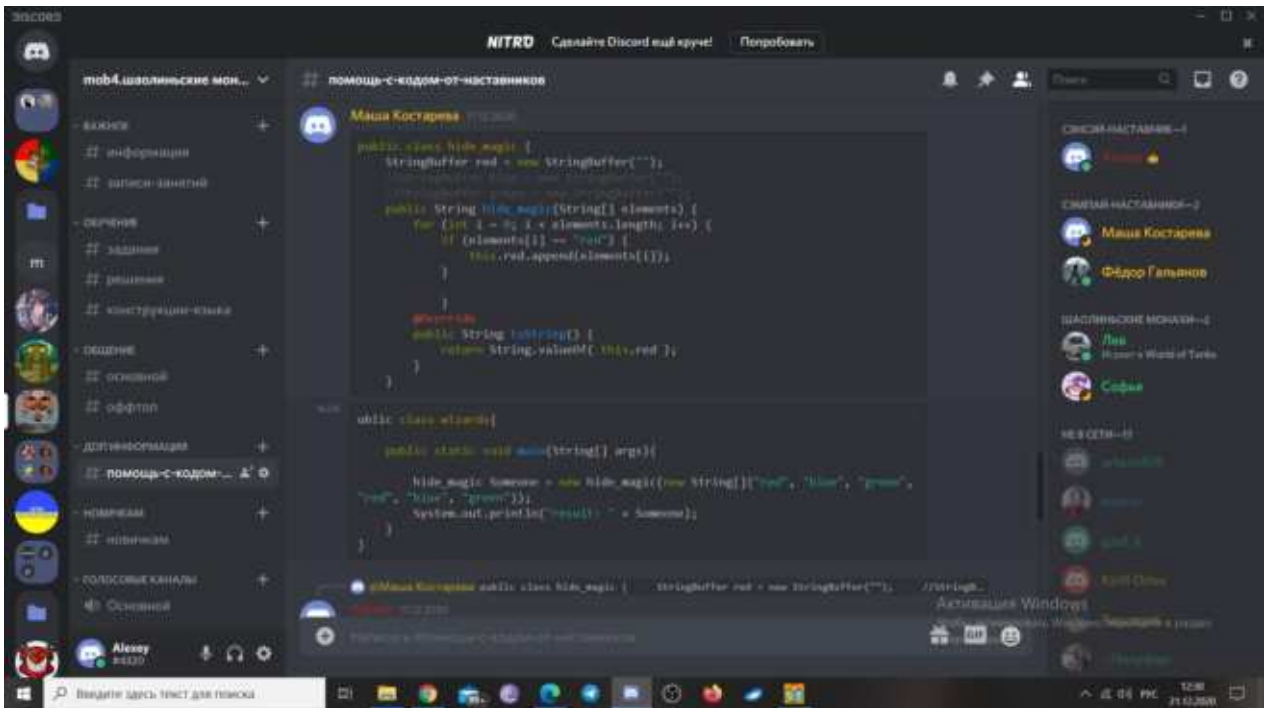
DISCORD

NITRO Сделайте Discord ещё круче! Попробовать

mob4.шаолиньские мон...

# помощь-с-кодом-от-наставников

ВАЖНОЕ
# информация
# записи-занятий

ОБУЧЕНИЕ
# задания
# решения
# конструкции-языка

ОБЩЕНИЕ
# основной
# оффтоп

ДОП.ИНФОРМАЦИЯ
# помощь-с-кодом-...

НОВИЧКАМ
# новичкам

ГОЛОСОВЫЕ КАНАЛЫ
Основной

Alexey
#4320

Маша Костарева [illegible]

public class hide_magic {
    StringBuffer red = new StringBuffer("");
    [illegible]
    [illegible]
    public String hide_magic(String[] elements) {
        for (int i = 0; i < elements.length; i++) {
            if (elements[i] == "red") {
                this.red.append(elements[i]);
            }

        }
    @Override
    public String toString() {
        return String.valueOf( this.red );
    }
}

ublic class wizards{

    public static void main(String[] args){

        hide_magic Someone = new hide_magic((new String[]{"red", "blue", "green", "red", "blue", "green"});
        System.out.println("result: " + Someone);
    }
}

@Маша Костарева public class hide_magic { StringBuffer red = new StringBuffer(""); //StringB...

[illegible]

Написать в #помощь-с-кодом-от-наставников

Поиск

СЕНСЕИ-НАСТАВНИКИ—1
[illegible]

СЭМПАИ-НАСТАВНИКИ—2
Маша Костарева
Фёдор Гальянов

ШАОЛИНЬСКИЕ МОНАХИ—2
Лев
Играет в World of Tanks
Софья

НЕ В СЕТИ—11
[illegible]
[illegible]
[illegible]
Kirill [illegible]
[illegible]

Активация Windows
Чтобы активировать Windows, перейдите в раздел

Введите здесь текст для поиска

12:30
21.12.2020